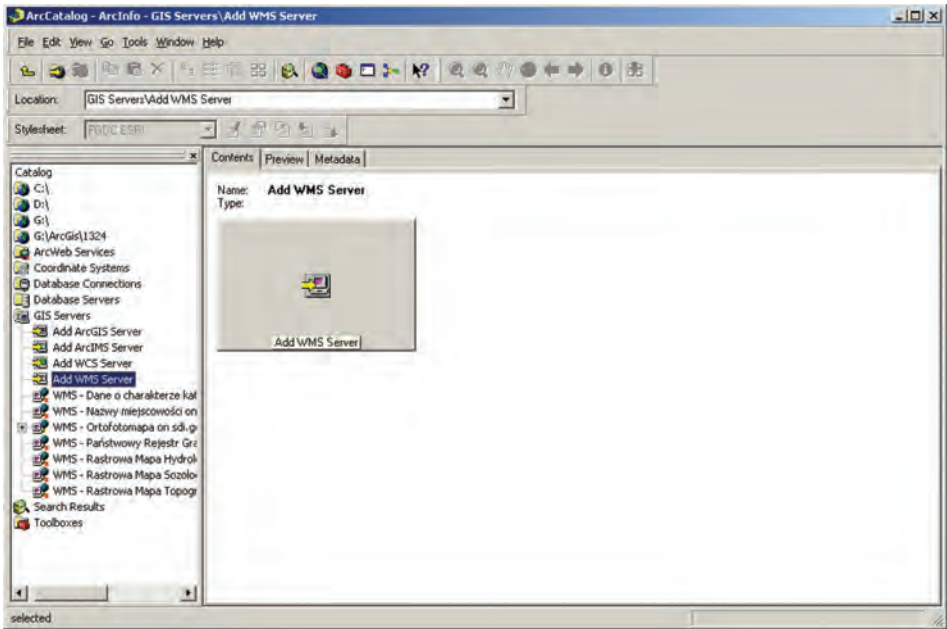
ArcCatalog - ArcInfo - GIS Servers\Add WMS Server

File Edit View Go Tools Window Help

Location: GIS Servers\Add WMS Server

Stylesheet: FGDC ESRI

Catalog
C:\
D:\
G:\
G:\ArcGis\1324
ArcWeb Services
Coordinate Systems
Database Connections
Database Servers
GIS Servers
Add ArcGIS Server
Add ArcIMS Server
Add WCS Server
Add WMS Server
WMS - Dane o charakterze kat
WMS - Nazwy miejscowości on
WMS - Ortofotomapa on sdi.g
WMS - Państwowy Rejestr Gra
WMS - Rastrowa Mapa Hydrol
WMS - Rastrowa Mapa Sozolo
WMS - Rastrowa Mapa Topogr
Search Results
Toolboxes

Contents | Preview | Metadata

Name: Add WMS Server
Type:

Add WMS Server

selected